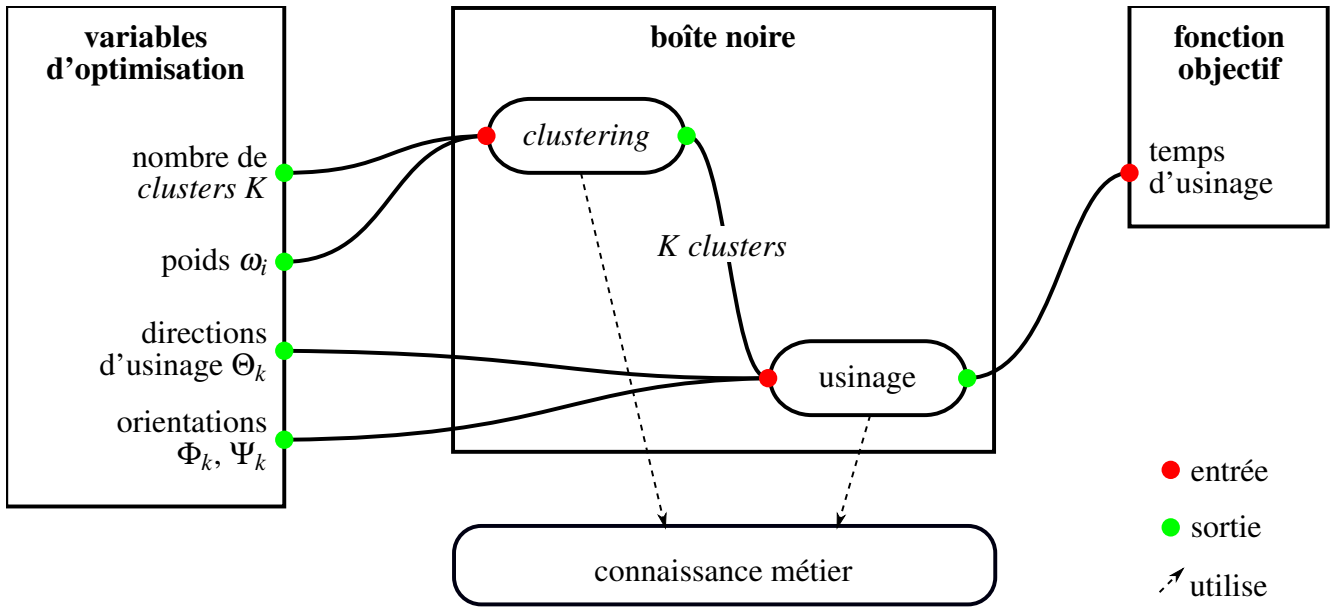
variables d’optimisation

nombre de *clusters* $K$

poids $\omega_i$

directions d’usinage $\Theta_k$

orientations $\Phi_k$, $\Psi_k$

boîte noire

*clustering*

*K clusters*

usinage

fonction objectif

temps d’usinage

entrée

sortie

utilise

connaissance métier